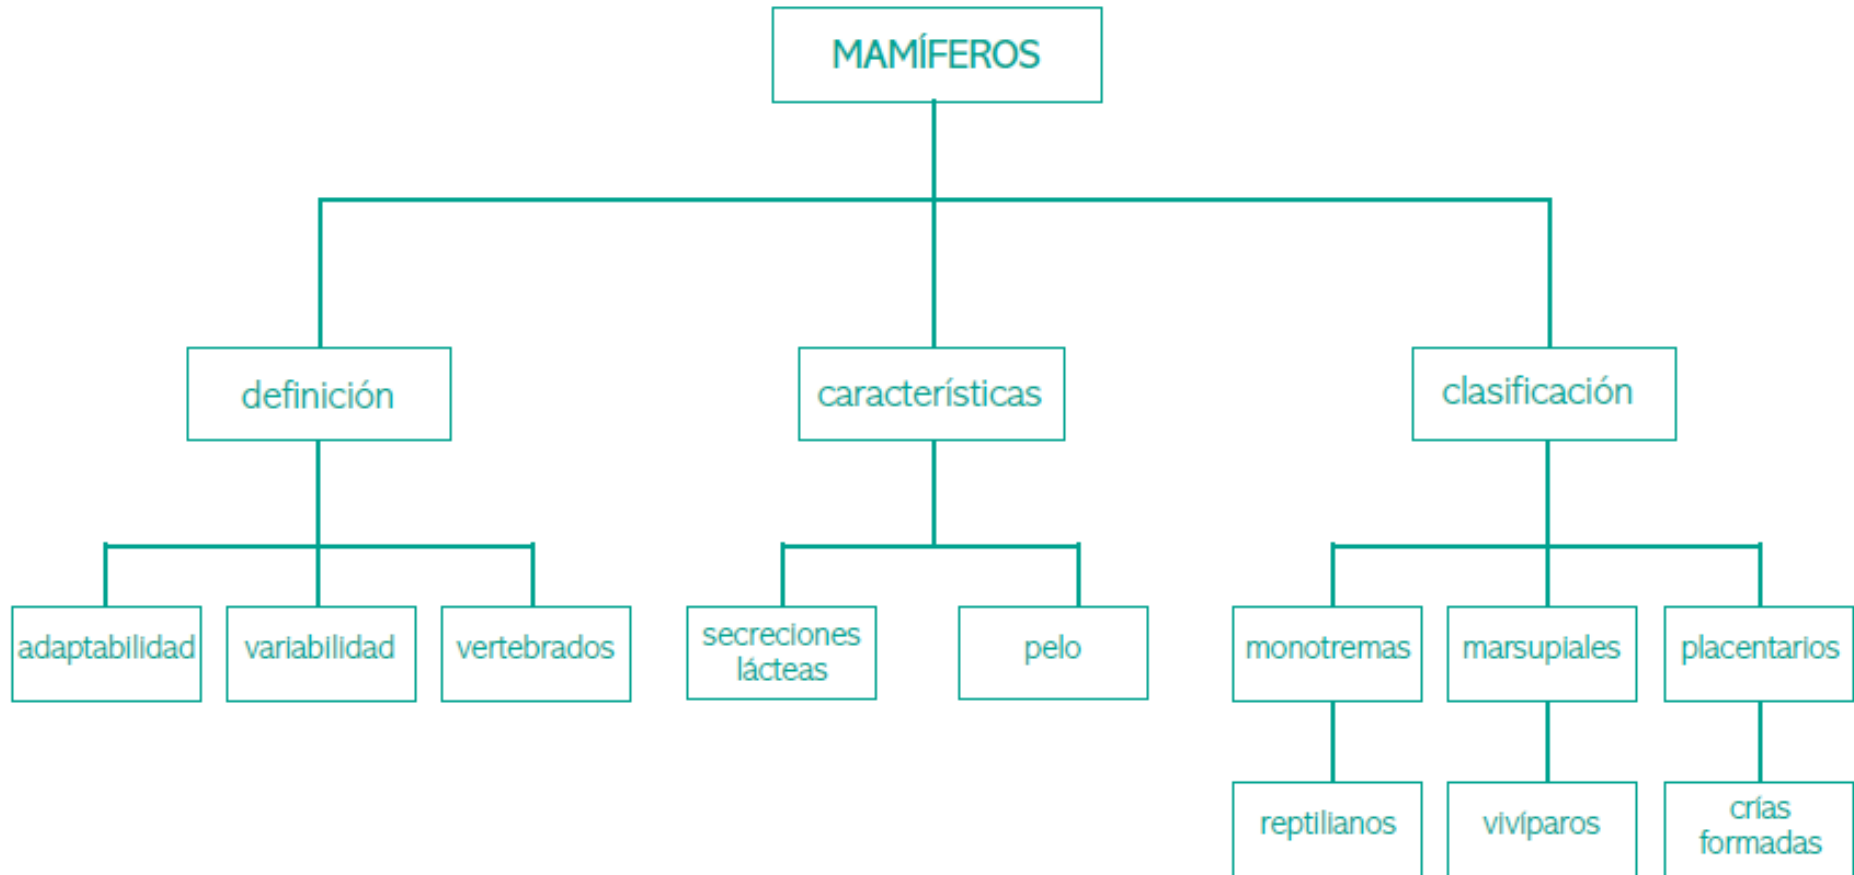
MAMÍFEROS

definición

características

clasificación

adaptabilidad

variabilidad

vertebrados

secreciones lácteas

pelo

monotremas

marsupiales

placentarios

reptilianos

vivíparos

crías formadas